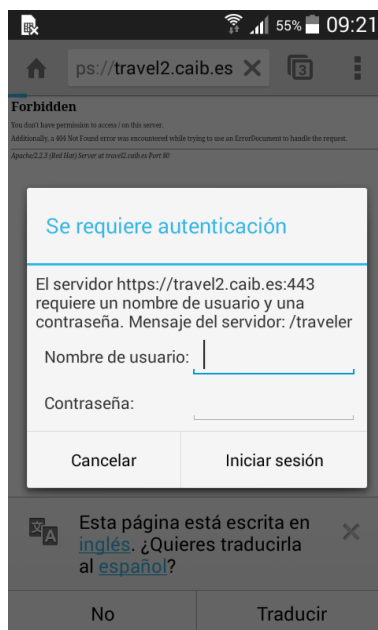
55% 09:21

ps://travel2.caib.es

3

Forbidden

You don't have permission to access / on this server.

Additionally, a 404 Not Found error was encountered while trying to use an ErrorDocument to handle the request.

Apache/2.2.3 (Red Hat) Server at travel2.caib.es Port 80

Se requiere autenticación

El servidor https://travel2.caib.es:443 requiere un nombre de usuario y una contraseña. Mensaje del servidor: /traveler

Nombre de usuario:

Contraseña:

Cancelar

Iniciar sesión

Esta página está escrita en inglés. ¿Quieres traducirla al español?

No

Traducir